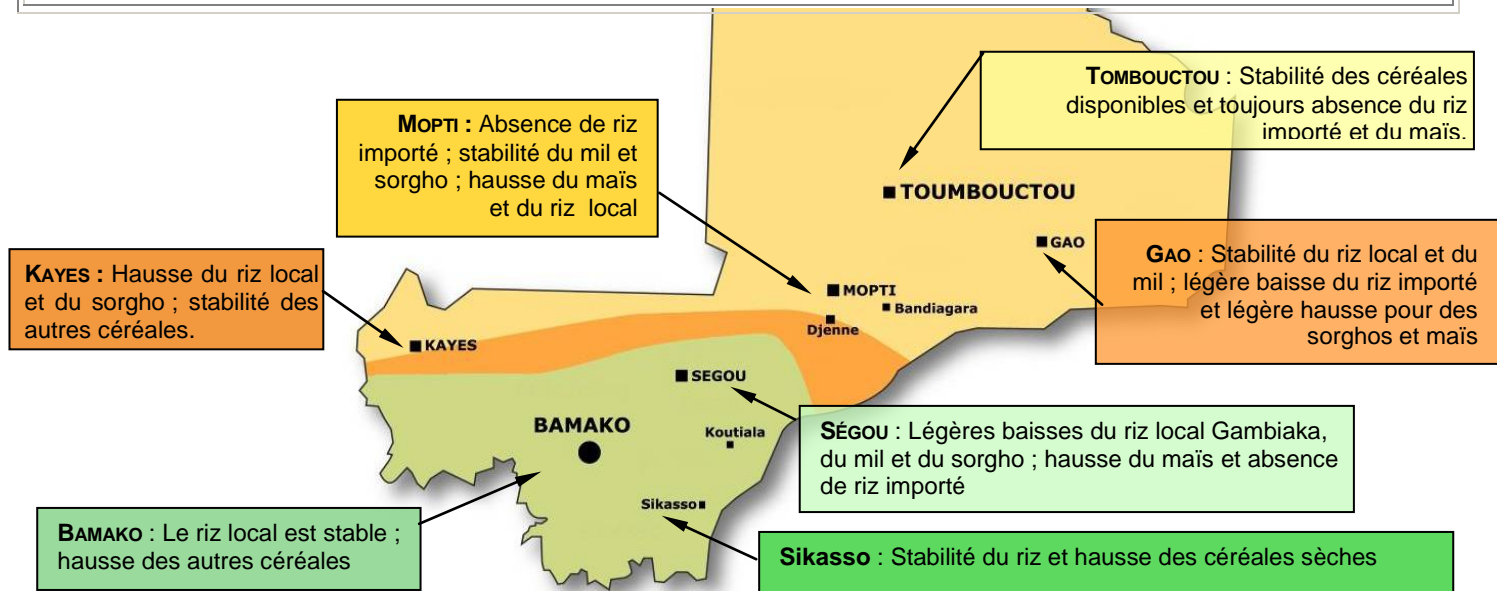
TOMBOUCTOU : Stabilité des céréales disponibles et toujours absence du riz importé et du maïs.

MOPTI : Absence de riz importé ; stabilité du mil et sorgho ; hausse du maïs et du riz local

TOUMBOUCTOU

GAO

GAO : Stabilité du riz local et du mil ; légère baisse du riz importé et légère hausse pour des sorghos et maïs

KAYES : Hausse du riz local et du sorgho ; stabilité des autres céréales.

MOPTI

Bandiagara

Djenne

KAYES

SEGOU

BAMAKO

Koutiala

SÉGOU : Légères baisses du riz local Gambiaka, du mil et du sorgho ; hausse du maïs et absence de riz importé

Sikasso

BAMAKO : Le riz local est stable ; hausse des autres céréales

Sikasso : Stabilité du riz et hausse des céréales sèches